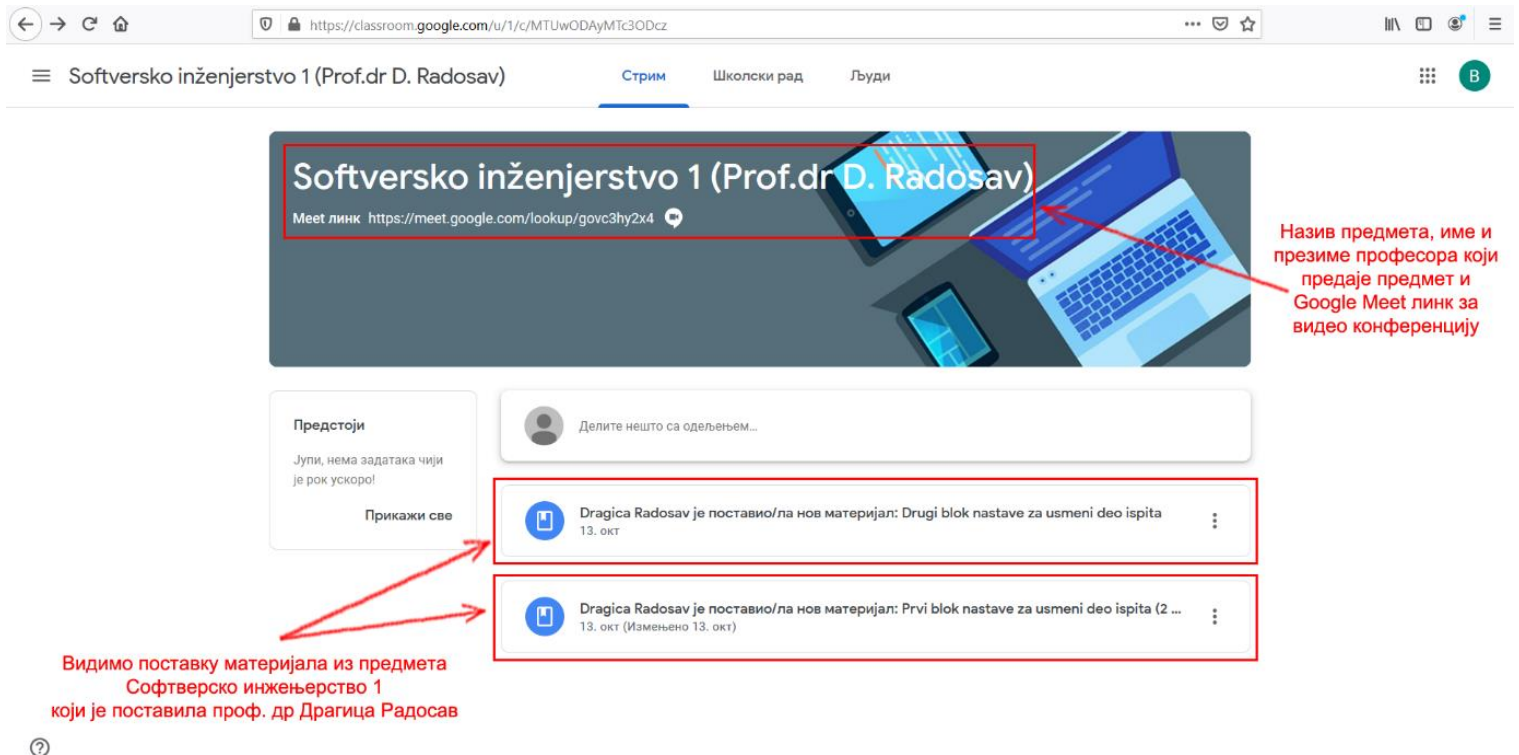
https://classroom.google.com/u/1/c/MTUwODAyMTc3ODcz

Softversko inženjerstvo 1 (Prof.dr D. Radosav)

Стрим Школски рад Људи

B

Softversko inženjerstvo 1 (Prof.dr D. Radosav)

Meet линк https://meet.google.com/lookup/govc3hy2x4

Назив предмета, име и презиме професора који предаје предмет и Google Meet линк за видео конференцију

Предстоји

Јупи, нема задатака чији је рок ускоро!

Прикажи све

Делите нешто са одељењем...

Dragica Radosav je поставио/ла нов материјал: Drugi blok nastave za usmeni deo ispita
13. окт

Dragica Radosav je поставио/ла нов материјал: Prvi blok nastave za usmeni deo ispita (2 ...
13. окт (Измењено 13. окт)

Видимо поставку материјала из предмета Софтверско инжењерство 1 који је поставила проф. др Драгица Радосав

?